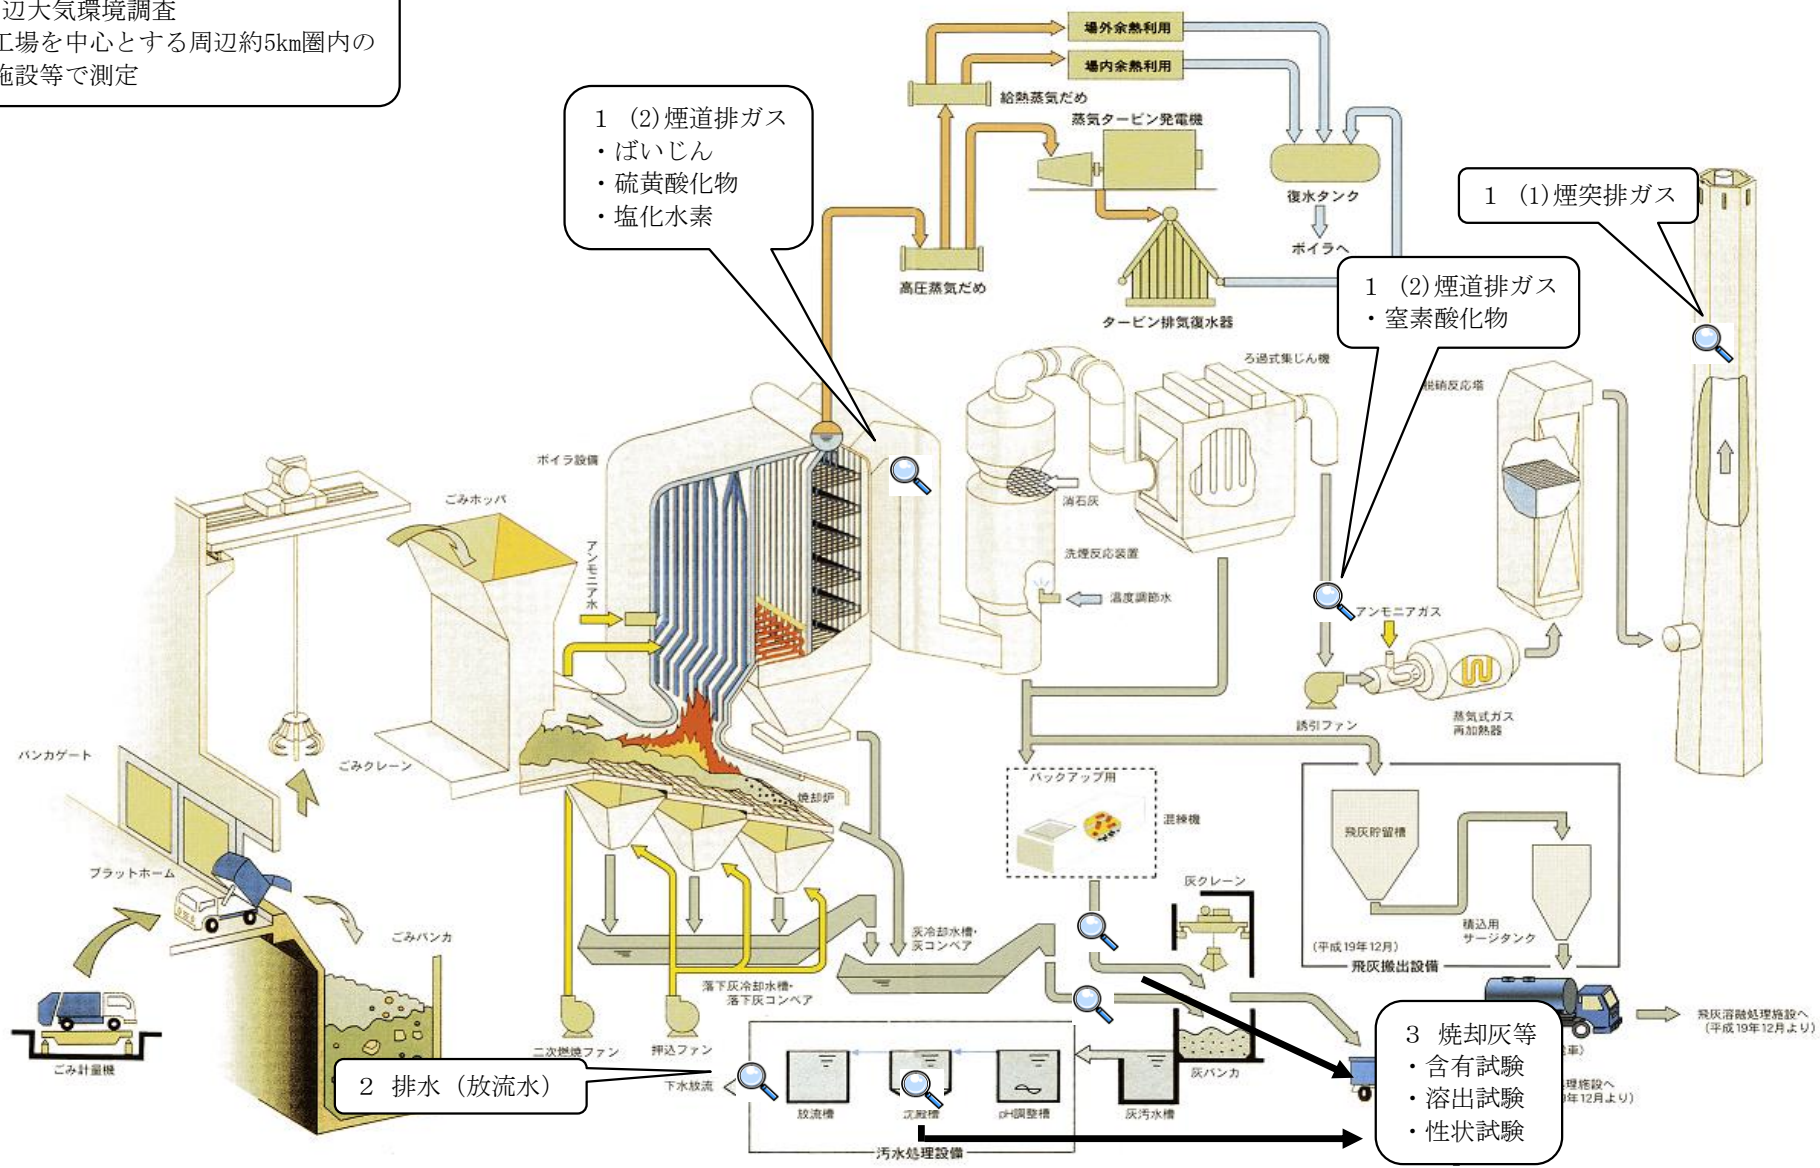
辺大気環境調査
工場を中心とする周辺約5km圏内の
施設等で測定

1 (2)煙道排ガス
・ばいじん
・硫黄酸化物
・塩化水素

場外余熱利用
場内余熱利用
給熱蒸気だめ
蒸気タービン発電機
復水タンク
ボイラへ
高圧蒸気だめ
タービン排気復水器

1 (1)煙突排ガス

1 (2)煙道排ガス
・窒素酸化物

ろ過式集じん機
脱硝反応塔
ボイラ設備
ごみホッパ
アンモニア水
消石灰
洗煙反応装置
温度調節水
アンモニアガス
誘引ファン
蒸気式ガス再加熱器
バンカゲート
ごみクレーン
焼却炉
バックアップ用
混練機
飛灰貯留槽
積込用サージタンク
(平成19年12月)
飛灰搬出設備
プラットホーム
ごみバンカ
灰クレーン
灰冷却水槽・灰コンベア
落下灰冷却水槽・落下灰コンベア
飛灰溶融処理施設へ (平成19年12月より)
二次燃焼ファン
押込ファン
ごみ計量機
灰バンカ
3 焼却灰等
・含有試験
・溶出試験
・性状試験
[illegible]車)
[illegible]理施設へ
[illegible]年12月より)
2 排水(放流水)
下水放流
放流槽
沈殿槽
pH調整槽
灰汚水槽
汚水処理設備